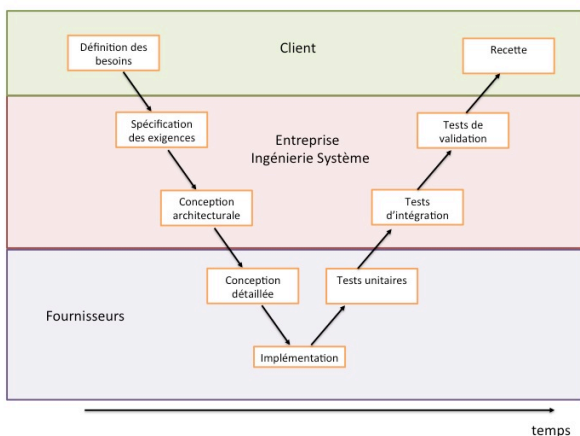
Définition des besoins

Client

Recette

Spécification des exigences

Entreprise
Ingénierie Système

Tests de validation

Conception architecturale

Tests d'intégration

Conception détaillée

Tests unitaires

Fournisseurs

Implémentation

temps